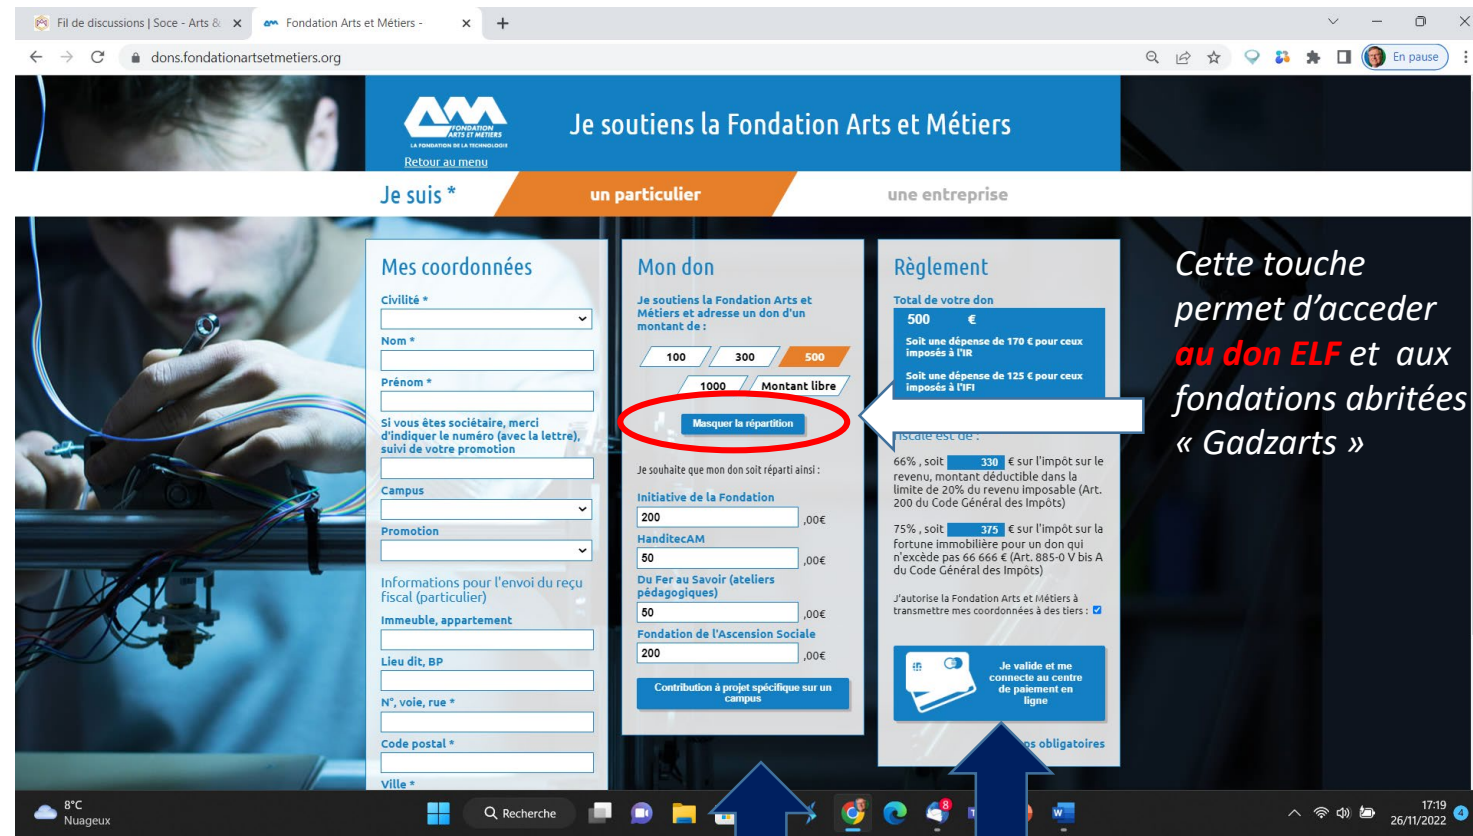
Fil de discussions | Soce - Arts &
Fondation Arts et Métiers -
dons.fondationartsetmetiers.org
En pause

FONDATION ARTS ET MÉTIERS
LA FONDATION DE LA TECHNOLOGIE
Retour au menu
Je soutiens la Fondation Arts et Métiers

Je suis *
un particulier
une entreprise

Mes coordonnées
Civilité *
Nom *
Prénom *
Si vous êtes sociétaire, merci d'indiquer le numéro (avec la lettre), suivi de votre promotion
Campus
Promotion
Informations pour l'envoi du reçu fiscal (particulier)
Immeuble, appartement
Lieu dit, BP
N°, voie, rue *
Code postal *
Ville *

Mon don
Je soutiens la Fondation Arts et Métiers et adresse un don d'un montant de :
100
300
500
1000
Montant libre
Masquer la répartition
Je souhaite que mon don soit réparti ainsi :
Initiative de la Fondation
200
,00€
HanditecAM
50
,00€
Du Fer au Savoir (ateliers pédagogiques)
50
,00€
Fondation de l'Ascension Sociale
200
,00€
Contribution à projet spécifique sur un campus

Règlement
Total de votre don
500 €
Soit une dépense de 170 € pour ceux imposés à l'IR
Soit une dépense de 125 € pour ceux imposés à l'IFI
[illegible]iscale est de :
66% , soit 330 € sur l'impôt sur le revenu, montant déductible dans la limite de 20% du revenu imposable (Art. 200 du Code Général des Impôts)
75% , soit 375 € sur l'impôt sur la fortune immobilière pour un don qui n'excède pas 66 666 € (Art. 885-0 V bis A du Code Général des Impôts)
J'autorise la Fondation Arts et Métiers à transmettre mes coordonnées à des tiers :
Je valide et me connecte au centre de paiement en ligne
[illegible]s obligatoires

Cette touche permet d'acceder au don ELF et aux fondations abritées « Gadzarts »

8°C
Nuageux
Recherche
17:19
26/11/2022